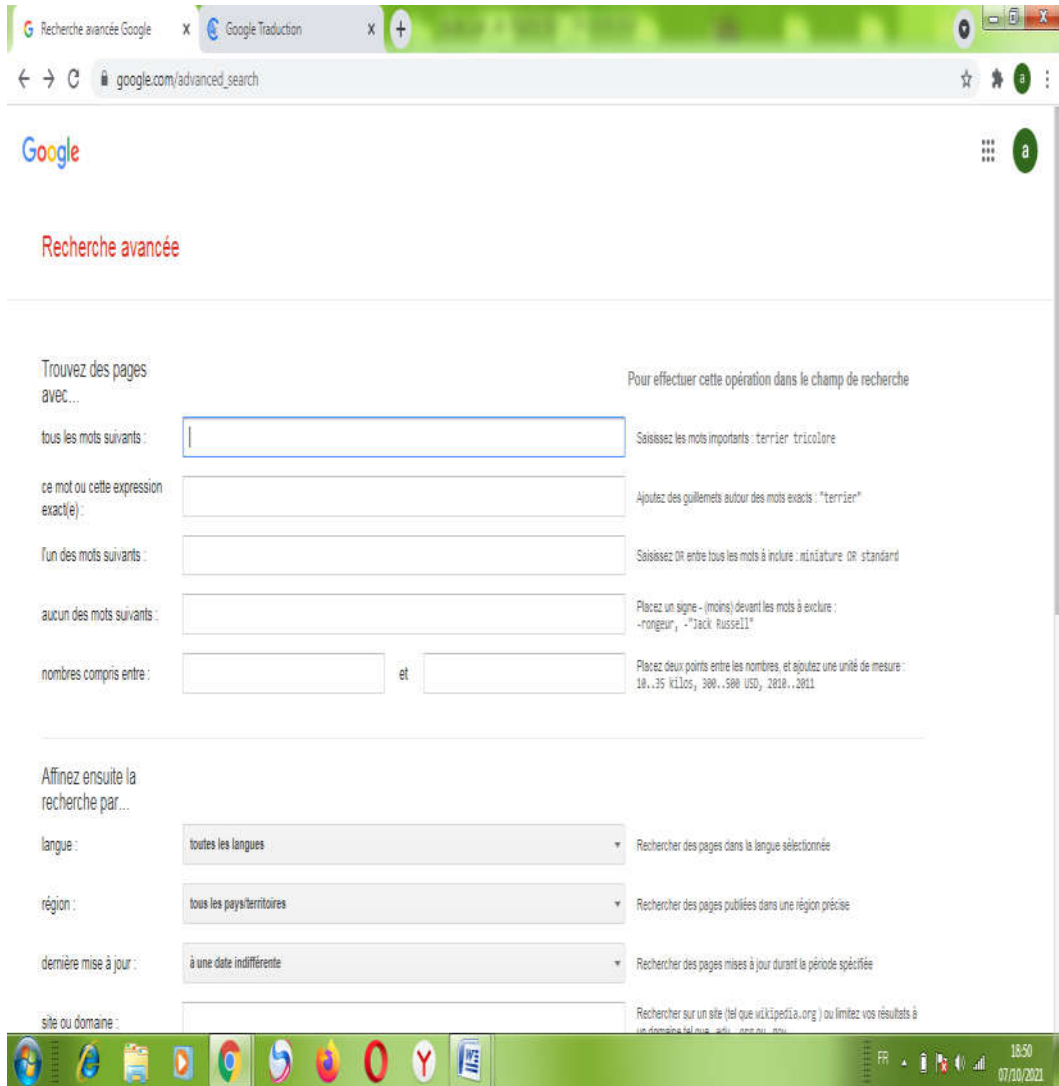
Recherche avancée Google X Google Traduction X +

google.com/advanced_search

Google

a

Recherche avancée

Trouvez des pages avec...

Pour effectuer cette opération dans le champ de recherche

tous les mots suivants :

Saisissez les mots importants : terrier tricolore

ce mot ou cette expression exact(e) :

Ajoutez des guillemets autour des mots exacts : "terrier"

l'un des mots suivants :

Saisissez OR entre tous les mots à inclure : miniature OR standard

aucun des mots suivants :

Placez un signe - (moins) devant les mots à exclure : -rongeur, -"Jack Russell"

nombres compris entre :

et

Placez deux points entre les nombres, et ajoutez une unité de mesure : 10..35 kilos, 300..500 USD, 2010..2011

Affinez ensuite la recherche par...

langue :

toutes les langues

Rechercher des pages dans la langue sélectionnée

région :

tous les pays/territoires

Rechercher des pages publiées dans une région précise

dernière mise à jour :

à une date indifférente

Rechercher des pages mises à jour durant la période spécifiée

site ou domaine :

Rechercher sur un site (tel que wikipedia.org ) ou limitez vos résultats à un domaine tel que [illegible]

FR

18:50
07/10/2021